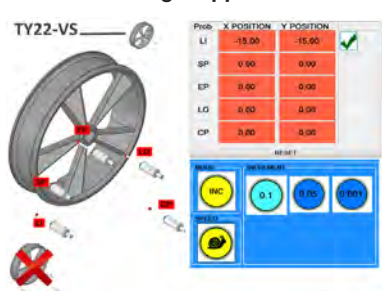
TY22-VS

| Prob | X POSITION | Y POSITION |
|---|---|---|
| LI | -15.00 | -15.00 |
| SP | 0.00 | 0.00 |
| EP | 0.00 | 0.00 |
| LO | 0.00 | 0.00 |
| CP | 0.00 | 0.00 |

RESET

MODE
INC

INCREMENT
0.1
0.05
0.001

SPEED

CP
LO
SP
LI
EP